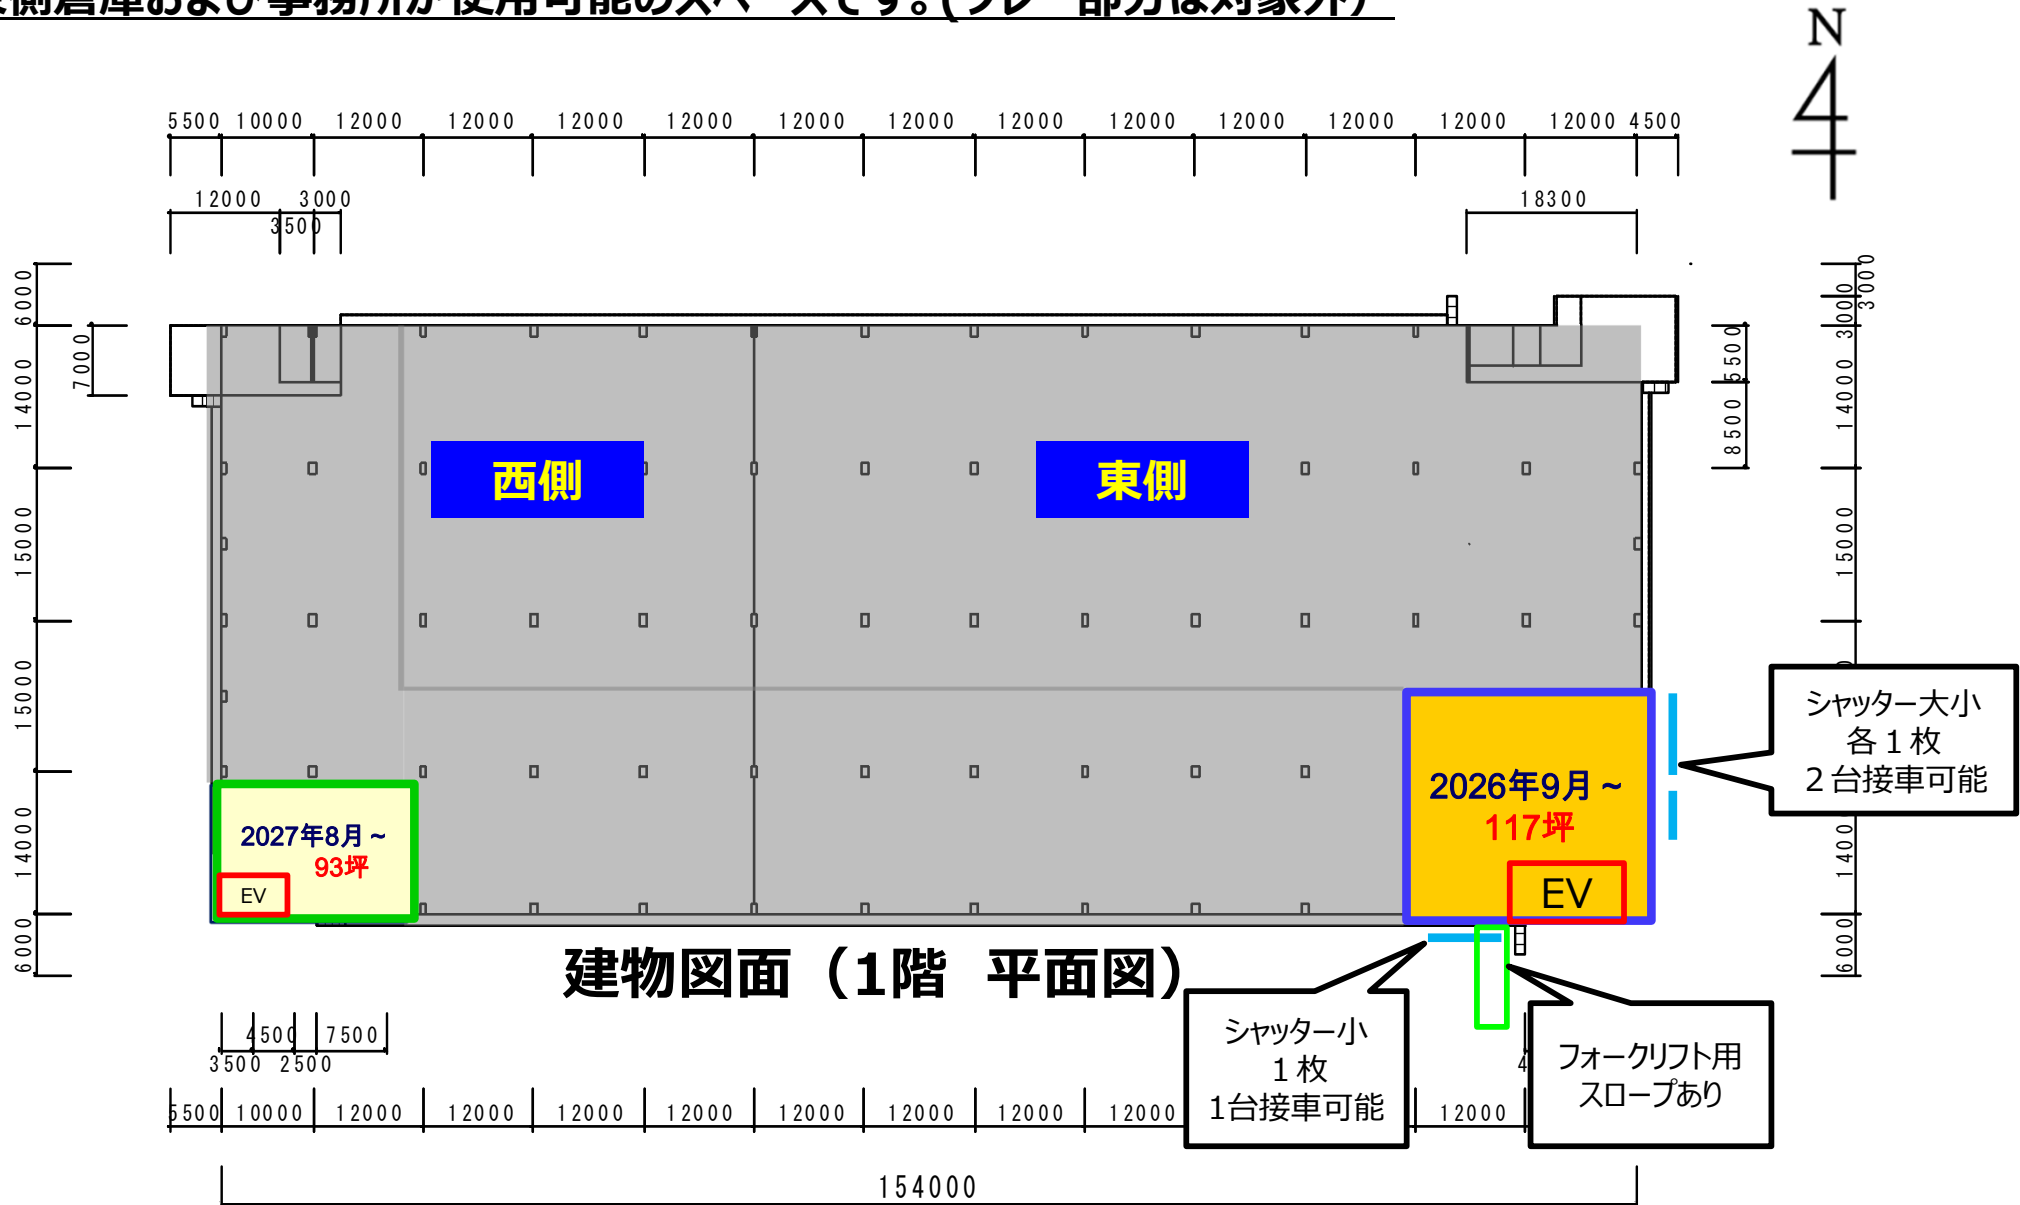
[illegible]側倉庫および事務所が使用可能のスペースです。(グレー部分は対象外)

N

5500 10000 12000 12000 12000 12000 12000 12000 12000 12000 12000 12000 12000 12000 4500

12000 3000 3500

18300

6000 7000 14000 15000 15000 14000 6000

3000 3000 5500 14000 8500 15000 1400 6000

西側

東側

2027年8月～
93坪
EV

2026年9月～
117坪
EV

シャッター大小
各１枚
２台接車可能

建物図面（1階 平面図）

シャッター小
１枚
1台接車可能

フォークリフト用
スロープあり

4500 7500
3500 2500

5500 10000 12000 12000 12000 12000 12000 12000 12000 12000 12000

154000